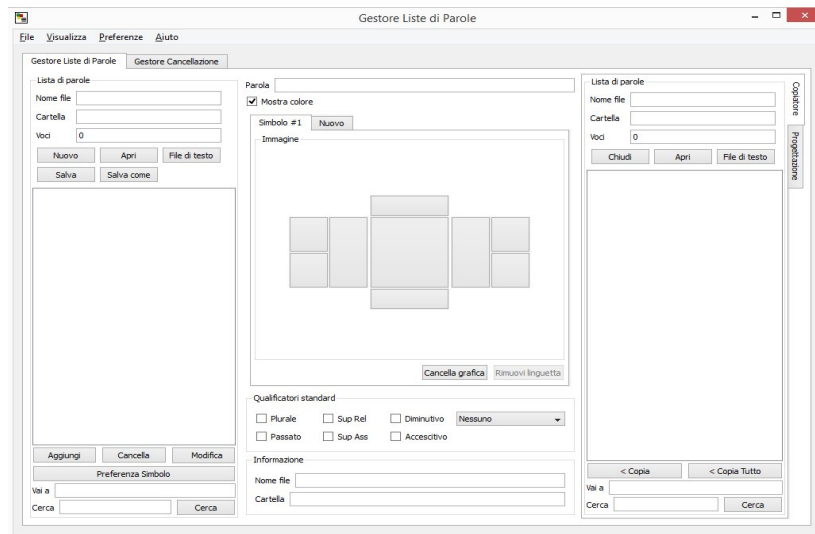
Gestore Liste di Parole

File Visualizza Preferenze Aiuto

Gestore Liste di Parole | Gestore Cancellazione

Lista di parole
Nome file
Cartella
Voci 0
Nuovo Apri File di testo
Salva Salva come

Aggiungi Cancella Modifica
Preferenza Simbolo
Vai a
Cerca Cerca

Parola
Mostra colore
Simbolo #1 | Nuovo
Immagine

Cancella grafica Rimuovi linguetta

Qualificatori standard
Plurale Sup Rel Diminutivo Nessuno
Passato Sup Ass Accescitivo

Informazione
Nome file
Cartella

Lista di parole
Nome file
Cartella
Voci 0
Chiudi Apri File di testo

< Copia < Copia Tutto
Vai a
Cerca Cerca

Copiatore
Progettazione